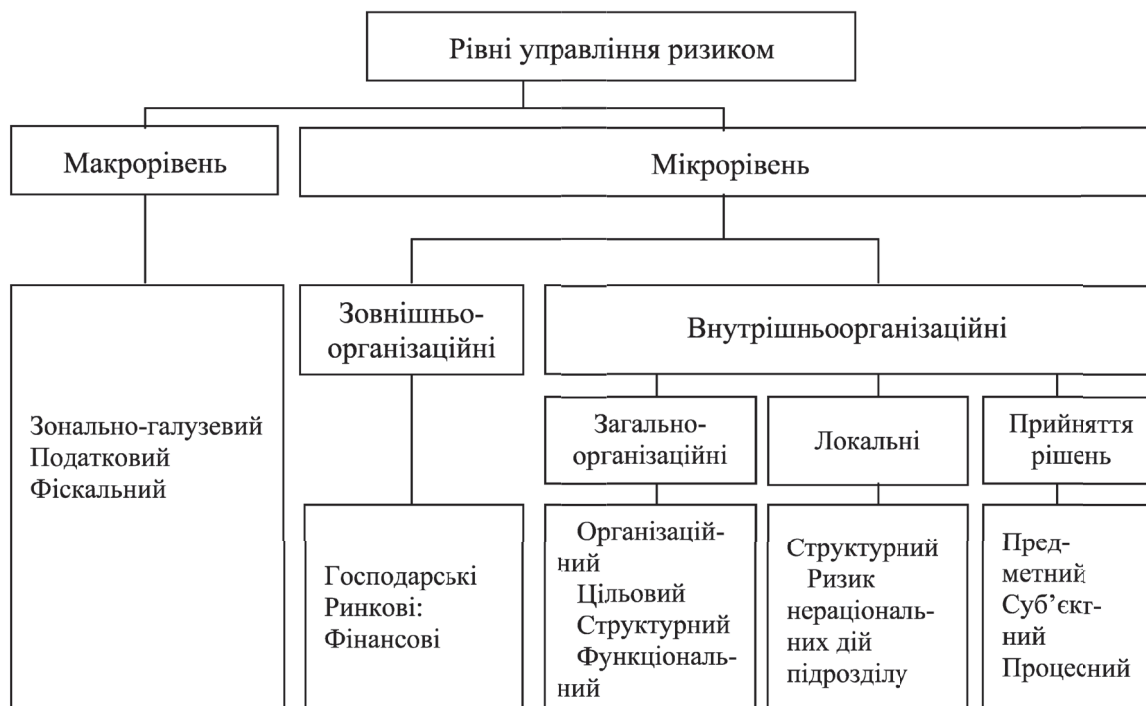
Рівні управління ризиком

Макрорівень

Мікрорівень

Зонально-галузевий
Податковий
Фіскальний

Зовнішньо-організаційні

Господарські
Ринкові:
Фінансові

Внутрішньоорганізаційні

Загально-організаційні

Організаційний
Цільовий
Структурний
Функціональний

Локальні

Структурний
Ризик нераціональних дій підрозділу

Прийняття рішень

Предметний
Суб'єкгний
Процесний